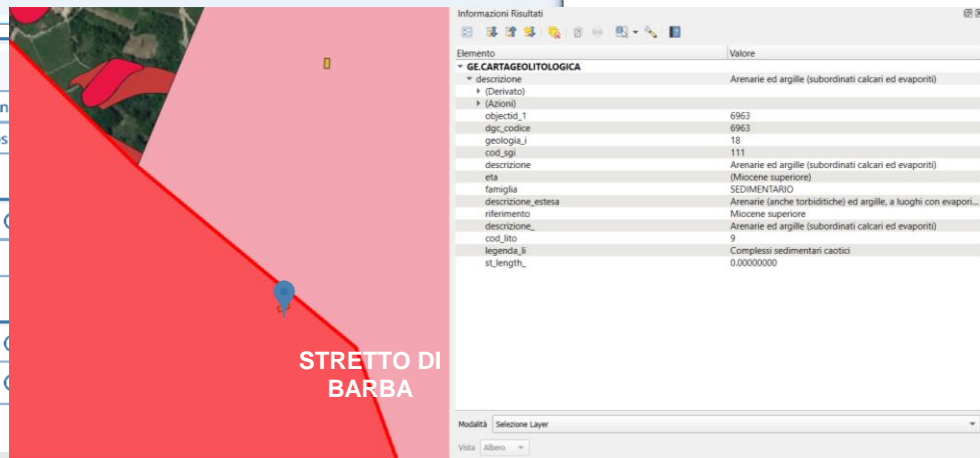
STRETTO DI BARBA

Informazioni Risultati

| Elemento | Valore |
|---|---|
| GE.CARTAGEOLITOLOGICA | |
| descrizione | Arenarie ed argille (subordinati calcari ed evaporiti) |
| (Derivato) | |
| (Azioni) | |
| objectid_1 | 6963 |
| dgc_codice | 6963 |
| geologia_i | 18 |
| cod_sgi | 111 |
| descrizione | Arenarie ed argille (subordinati calcari ed evaporiti) |
| eta | (Miocene superiore) |
| famiglia | SEDIMENTARIO |
| descrizione_estesa | Arenarie (anche torbiditiche) ed argille, a luoghi con evapori... |
| riferimento | Miocene superiore |
| descrizione_ | Arenarie ed argille (subordinati calcari ed evaporiti) |
| cod_lito | 9 |
| legenda_li | Complessi sedimentari caotici |
| st_length_ | 0.00000000 |

Modalità Selezione Layer
Vista Albero